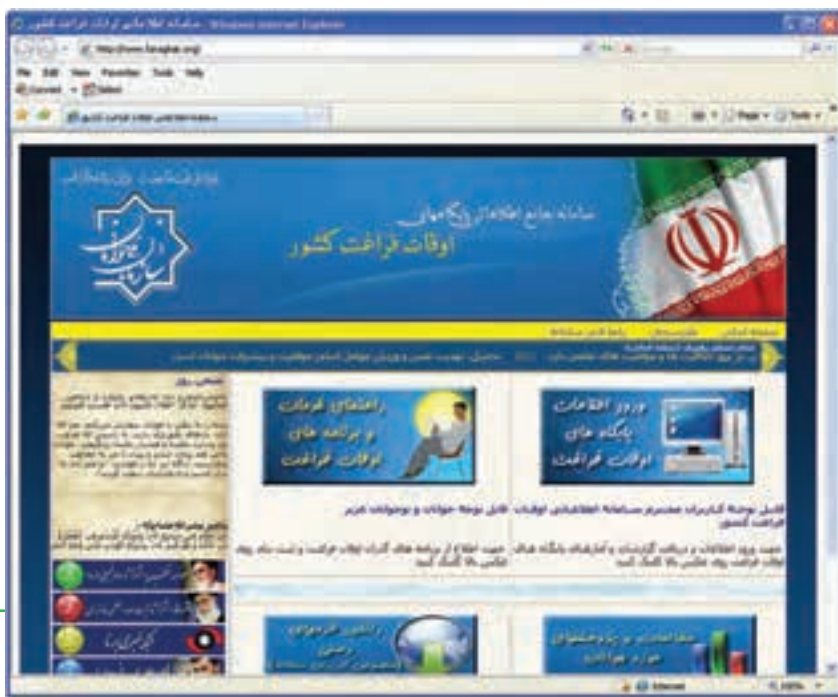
سامانه اطلاعاتی اوقات فراغت کشور - Windows Internet Explorer
http://www.faraghat.org/
File Edit View Favorites Tools Help
سامانه اطلاعات اوقات فراغت کشور
Page Tools

سامانه جامع اطلاعات پایگاه‌های
اوقات فراغت کشور

صفحه اصلی | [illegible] | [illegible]

ورود اطلاعات پایگاه های اوقات فراغت

راهنمای فرمان و برنامه های اوقات فراغت

قابل توجه کاربران محترم سامانه اطلاعاتی اوقات فراغت کشور

قابل توجه جوانان و نوجوانان عزیز

جهت ورود اطلاعات و دریافت گزارشات و آمارهای پایگاه های اوقات فراغت روی عکس بالا کلیک کنید

جهت اطلاع از برنامه های اوقات فراغت و ثبت نام روی عکس بالا کلیک کنید

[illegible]

Internet 100%